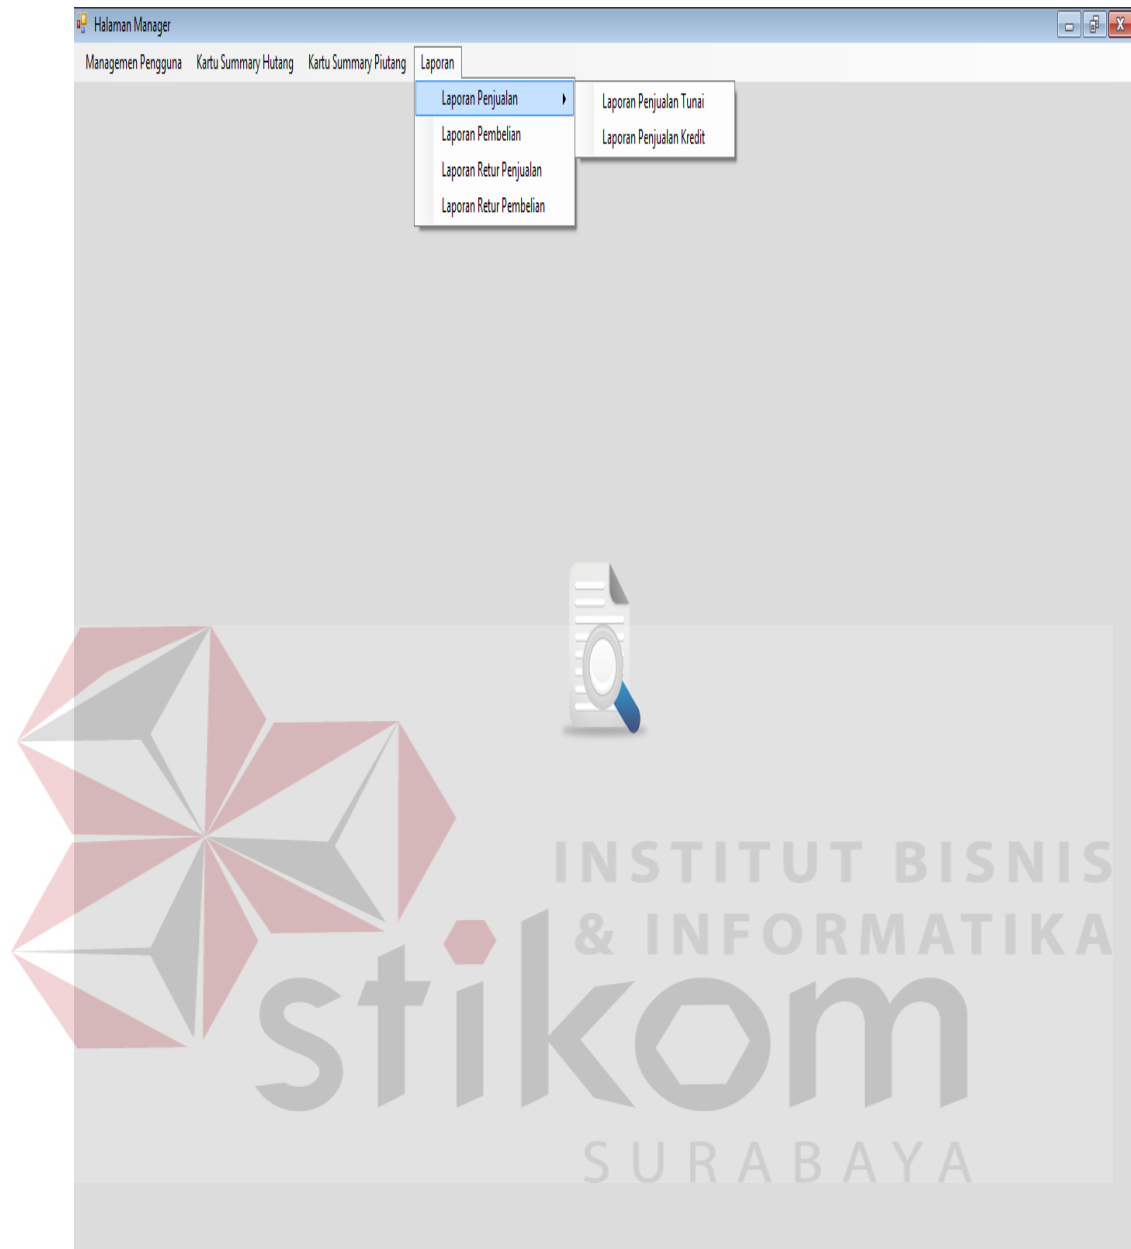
Halaman Manager

Managemen Pengguna Kartu Summary Hutang Kartu Summary Piutang Laporan

Laporan Penjualan
Laporan Pembelian
Laporan Retur Penjualan
Laporan Retur Pembelian

Laporan Penjualan Tunai
Laporan Penjualan Kredit

INSTITUT BISNIS
& INFORMATIKA
stikom
SURABAYA